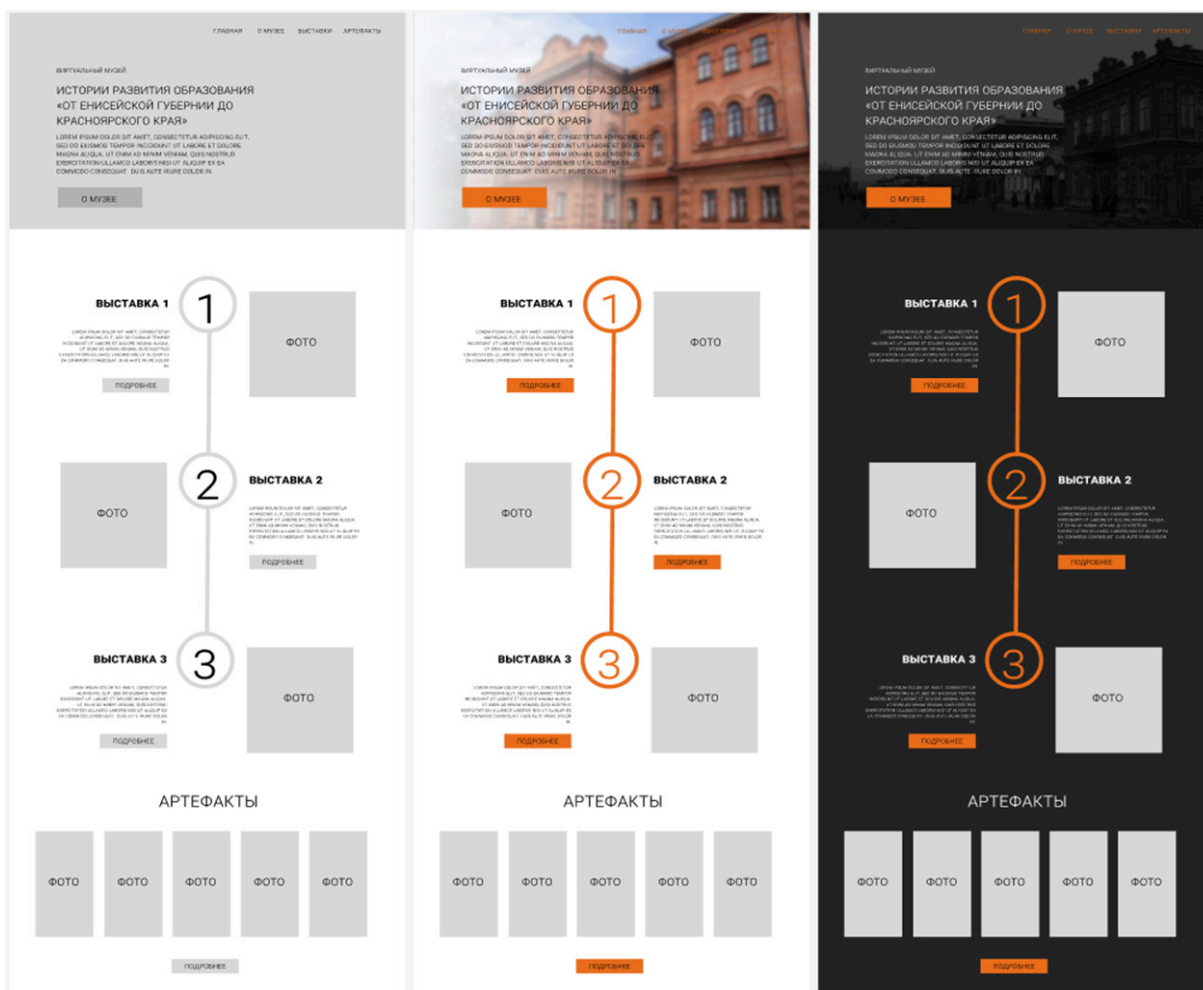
ГЛАВНАЯ О МУЗЕЕ ВЫСТАВКИ АРТЕФАКТЫ

ВИРТУАЛЬНЫЙ МУЗЕЙ

ИСТОРИИ РАЗВИТИЯ ОБРАЗОВАНИЯ «ОТ ЕНИСЕЙСКОЙ ГУБЕРНИИ ДО КРАСНОЯРСКОГО КРАЯ»

LOREM IPSUM DOLOR SIT AMET, CONSECTETUR ADIPISCING ELIT, SED DO EIUSMOD TEMPOR INCIDIDUNT UT LABORE ET DOLORE MAGNA ALIQUA. UT ENIM AD MINIM VENIAM, QUIS NOSTRUD EXERCITATION ULLAMCO LABORIS NISI UT ALIQUIP EX EA COMMODO CONSEQUAT. DUIS AUTE IRURE DOLOR IN

О МУЗЕЕ

ВЫСТАВКА 1

1

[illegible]

ПОДРОБНЕЕ

ФОТО

ФОТО

2

ВЫСТАВКА 2

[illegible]

ПОДРОБНЕЕ

ВЫСТАВКА 3

3

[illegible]

ПОДРОБНЕЕ

ФОТО

АРТЕФАКТЫ

ФОТО ФОТО ФОТО ФОТО ФОТО

ПОДРОБНЕЕ

ГЛАВНАЯ О МУЗЕЕ ВЫСТАВКИ АРТЕФАКТЫ

ВИРТУАЛЬНЫЙ МУЗЕЙ

ИСТОРИИ РАЗВИТИЯ ОБРАЗОВАНИЯ «ОТ ЕНИСЕЙСКОЙ ГУБЕРНИИ ДО КРАСНОЯРСКОГО КРАЯ»

LOREM IPSUM DOLOR SIT AMET, CONSECTETUR ADIPISCING ELIT, SED DO EIUSMOD TEMPOR INCIDIDUNT UT LABORE ET DOLORE MAGNA ALIQUA. UT ENIM AD MINIM VENIAM, QUIS NOSTRUD EXERCITATION ULLAMCO LABORIS NISI UT ALIQUIP EX EA COMMODO CONSEQUAT. DUIS AUTE IRURE DOLOR IN

О МУЗЕЕ

ВЫСТАВКА 1

1

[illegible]

ПОДРОБНЕЕ

ФОТО

ФОТО

2

ВЫСТАВКА 2

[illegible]

ПОДРОБНЕЕ

ВЫСТАВКА 3

3

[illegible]

ПОДРОБНЕЕ

ФОТО

АРТЕФАКТЫ

ФОТО ФОТО ФОТО ФОТО ФОТО

ПОДРОБНЕЕ

ГЛАВНАЯ О МУЗЕЕ ВЫСТАВКИ АРТЕФАКТЫ

ВИРТУАЛЬНЫЙ МУЗЕЙ

ИСТОРИИ РАЗВИТИЯ ОБРАЗОВАНИЯ «ОТ ЕНИСЕЙСКОЙ ГУБЕРНИИ ДО КРАСНОЯРСКОГО КРАЯ»

LOREM IPSUM DOLOR SIT AMET, CONSECTETUR ADIPISCING ELIT, SED DO EIUSMOD TEMPOR INCIDIDUNT UT LABORE ET DOLORE MAGNA ALIQUA. UT ENIM AD MINIM VENIAM, QUIS NOSTRUD EXERCITATION ULLAMCO LABORIS NISI UT ALIQUIP EX EA COMMODO CONSEQUAT. DUIS AUTE IRURE DOLOR IN

О МУЗЕЕ

ВЫСТАВКА 1

1

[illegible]

ПОДРОБНЕЕ

ФОТО

ФОТО

2

ВЫСТАВКА 2

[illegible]

ПОДРОБНЕЕ

ВЫСТАВКА 3

3

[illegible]

ПОДРОБНЕЕ

ФОТО

АРТЕФАКТЫ

ФОТО ФОТО ФОТО ФОТО ФОТО

ПОДРОБНЕЕ